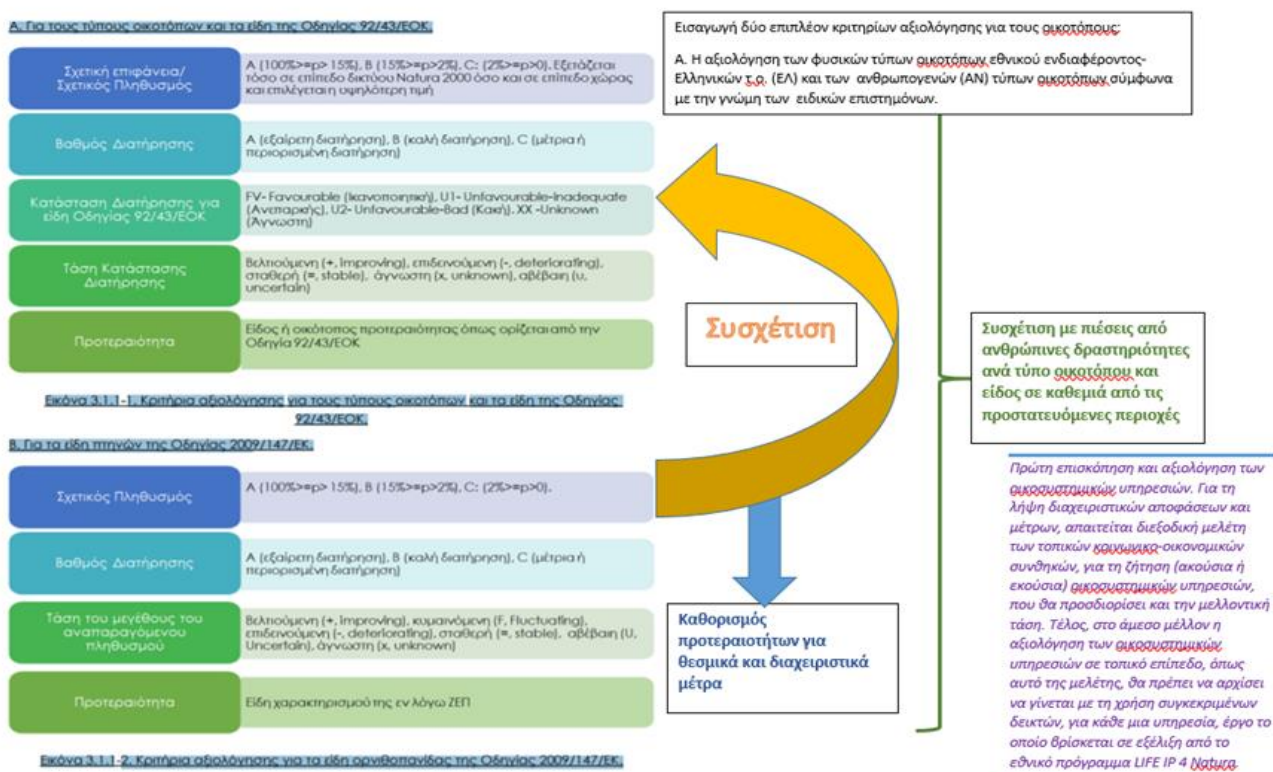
Α. Για τους τύπους οικοτόπων και τα είδη της Οδηγίας 92/43/ΕΟΚ.

| | |
|---|---|
| Σχετική επιφάνεια/ Σχετικός Πληθυσμός | A (100%>=p> 15%), B (15%>=p>2%), C: (2%>=p>0). Εξετάζεται τόσο σε επίπεδο δικτύου Natura 2000 όσο και σε επίπεδο χώρας και επιλέγεται η υψηλότερη τιμή |
| Βαθμός Διατήρησης | A (εξαίρετη διατήρηση), B (καλή διατήρηση), C (μέτρια ή περιορισμένη διατήρηση) |
| Κατάσταση Διατήρησης για είδη Οδηγίας 92/43/ΕΟΚ | FV- Favourable (Ικανοποιητική), U1- Unfavourable-Inadequate (Ανεπαρκής), U2- Unfavourable-Bad (Κακή), XX -Unknown (Άγνωστη) |
| Τάση Κατάστασης Διατήρησης | Βελτιούμενη (+, improving), επιδεινούμενη (-, deteriorating), σταθερή (=, stable), άγνωστη (x, unknown), αβέβαιη (u, uncertain) |
| Προτεραιότητα | Είδος ή οικότοπος προτεραιότητας όπως ορίζεται από την Οδηγία 92/43/ΕΟΚ |

Εικόνα 3.1.1-1. Κριτήρια αξιολόγησης για τους τύπους οικοτόπων και τα είδη της Οδηγίας 92/43/ΕΟΚ.

Β. Για τα είδη πτηνών της Οδηγίας 2009/147/ΕΚ.

| | |
|---|---|
| Σχετικός Πληθυσμός | A (100%>=p> 15%), B (15%>=p>2%), C: (2%>=p>0). |
| Βαθμός Διατήρησης | A (εξαίρετη διατήρηση), B (καλή διατήρηση), C (μέτρια ή περιορισμένη διατήρηση) |
| Τάση του μεγέθους του αναπαραγόμενου πληθυσμού | Βελτιούμενη (+, improving), κυμαινόμενη (F, Fluctuating), επιδεινούμενη (-, deteriorating), σταθερή (=, stable), αβέβαιη (U, Uncertain), άγνωστη (x, unknown) |
| Προτεραιότητα | Είδη χαρακτηρισμού της εν λόγω ΖΕΠ |

Εικόνα 3.1.1-2. Κριτήρια αξιολόγησης για τα είδη ορνιθοπανίδας της Οδηγίας 2009/147/ΕΚ.

Εισαγωγή δύο επιπλέον κριτηρίων αξιολόγησης για τους οικοτόπους:

Α. Η αξιολόγηση των φυσικών τύπων οικοτόπων εθνικού ενδιαφέροντος-Ελληνικών τ.ο. (ΕΛ) και των ανθρωπογενών (ΑΝ) τύπων οικοτόπων σύμφωνα με την γνώμη των ειδικών επιστημόνων.

Συσχέτιση

Συσχέτιση με πιέσεις από ανθρώπινες δραστηριότητες ανά τύπο οικοτόπου και είδος σε καθεμιά από τις προστατευόμενες περιοχές

Καθορισμός προτεραιοτήτων για θεσμικά και διαχειριστικά μέτρα

Πρώτη επισκόπηση και αξιολόγηση των οικοσυστημικών υπηρεσιών. Για τη λήψη διαχειριστικών αποφάσεων και μέτρων, απαιτείται διεξοδική μελέτη των τοπικών κοινωνικο-οικονομικών συνθηκών, για τη ζήτηση (ακούσια ή εκούσια) οικοσυστημικών υπηρεσιών, που θα προσδιορίσει και την μελλοντική τάση. Τέλος, στο άμεσο μέλλον η αξιολόγηση των οικοσυστημικών υπηρεσιών σε τοπικό επίπεδο, όπως αυτό της μελέτης, θα πρέπει να αρχίσει να γίνεται με τη χρήση συγκεκριμένων δεικτών, για κάθε μια υπηρεσία, έργο το οποίο βρίσκεται σε εξέλιξη από το εθνικό πρόγραμμα LIFE IP 4 Natura.